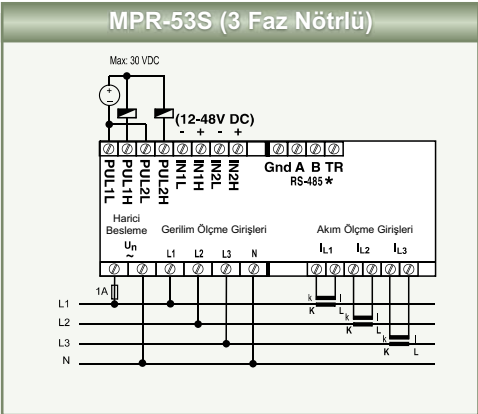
MPR-53S (3 Faz Nötrlü)

Max: 30 VDC

+
-

(12-48V DC)
- + - +

PUL1L PUL1H PUL2L PUL2H IN1L IN1H IN2L IN2H

Gnd A B TR
RS-485 *

Harici Besleme
$U_n$
~

Gerilim Ölçme Girişleri
L1 L2 L3 N

Akım Ölçme Girişleri
$I_{L1}$ $I_{L2}$ $I_{L3}$

1A

L1
L2
L3
N

k l
K L
k l
K L
k l
K L